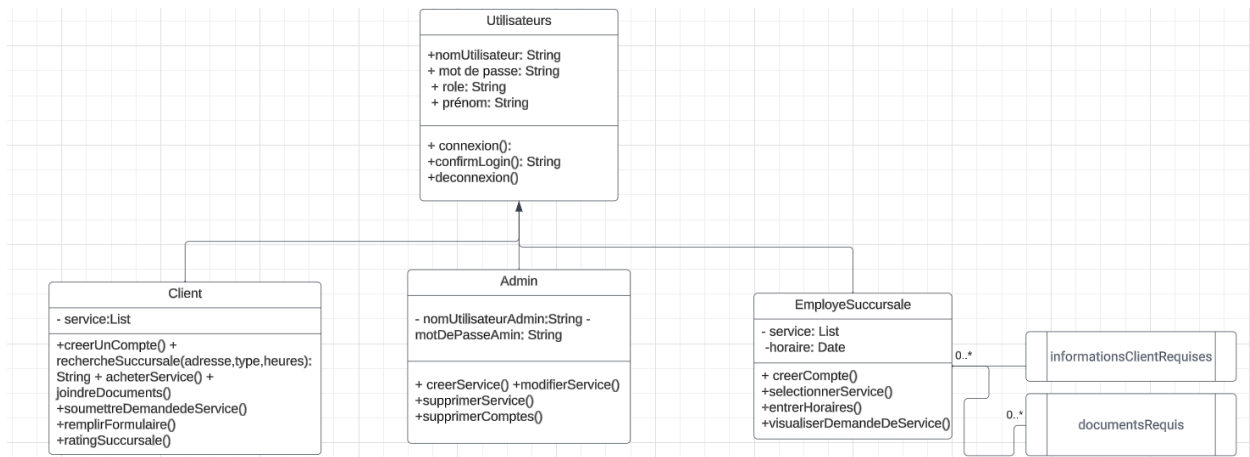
Utilisateurs

+nomUtilisateur: String
+ mot de passe: String
+ role: String
+ prénom: String

+ connexion():
+confirmLogin(): String
+deconnexion()

Client

- service:List

+creerUnCompte() + rechercheSuccursale(adresse,type,heures): String + acheterService() + joindreDocuments()
+soumettreDemandedeService()
+remplirFormulaire()
+ratingSuccursale()

Admin

- nomUtilisateurAdmin:String - motDePasseAmin: String

+ creerService() +modifierService()
+supprimerService()
+supprimerComptes()

EmployeSuccursale

- service: List
-horaire: Date

+ creerCompte()
+selectionnerService()
+entrerHoraires()
+visualiserDemandeDeService()

0..*

informationsClientRequises

0..*

documentsRequis